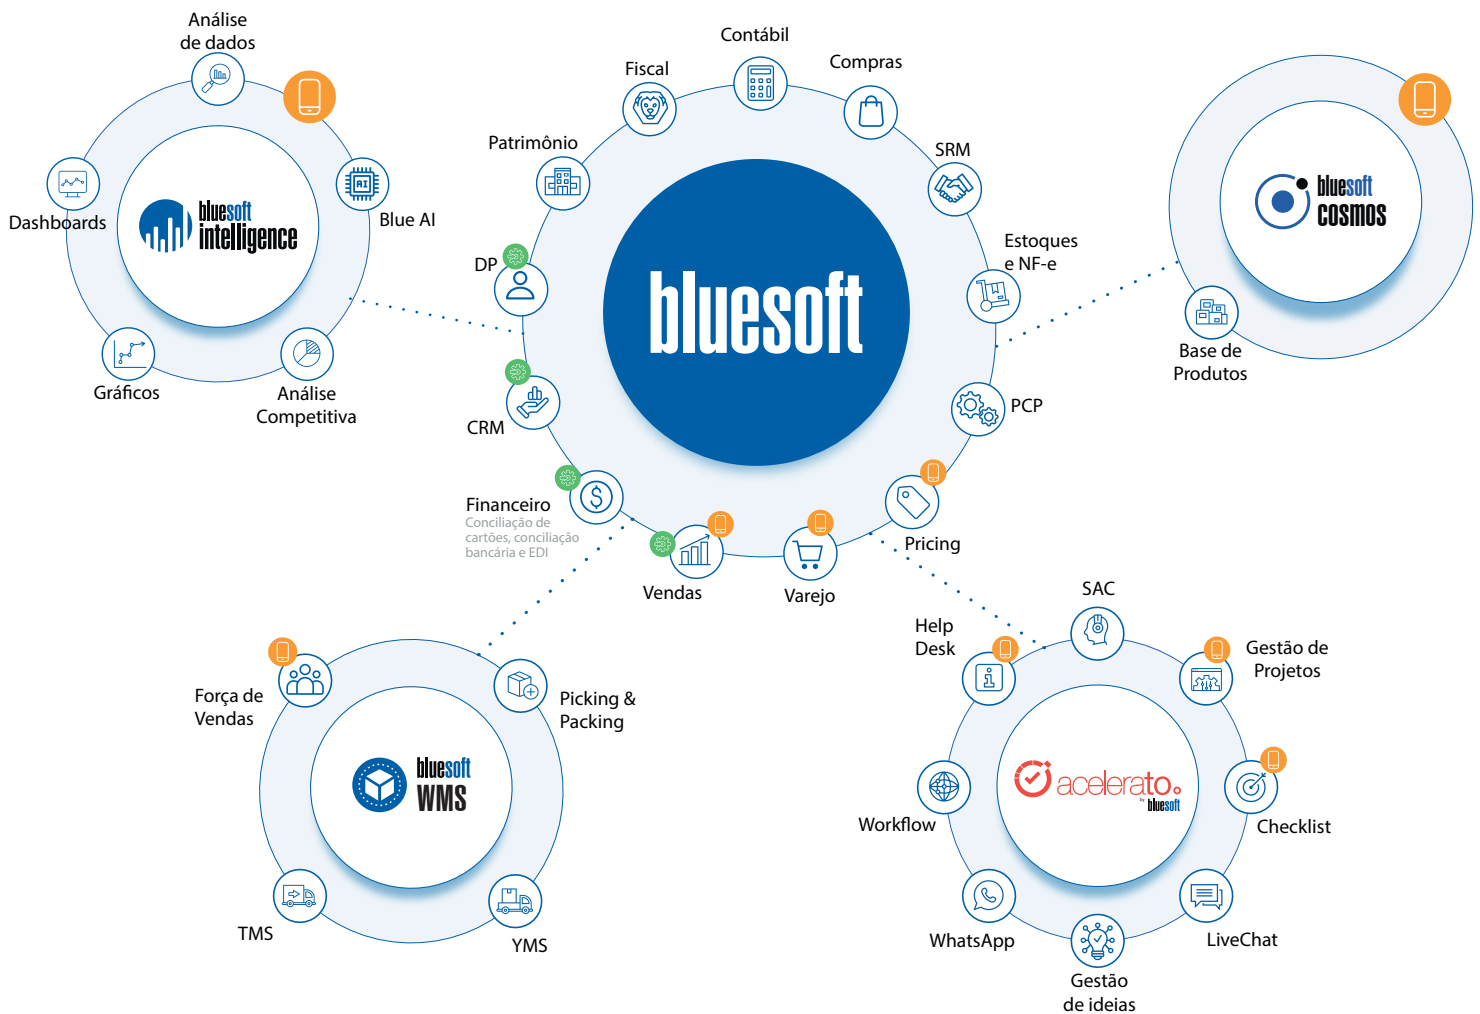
Análise de dados

Dashboards

bluesoft intelligence

Blue AI

Gráficos

Análise Competitiva

Contábil

Fiscal

Compras

Patrimônio

SRM

Estoques e NF-e

DP

bluesoft

PCP

CRM

Financeiro
Conciliação de cartões, conciliação bancária e EDI

Vendas

Varejo

Pricing

bluesoft cosmos

Base de Produtos

Força de Vendas

bluesoft WMS

Picking & Packing

TMS

YMS

SAC

Help Desk

Gestão de Projetos

Workflow

acelerato by bluesoft

Checklist

WhatsApp

LiveChat

Gestão de ideias